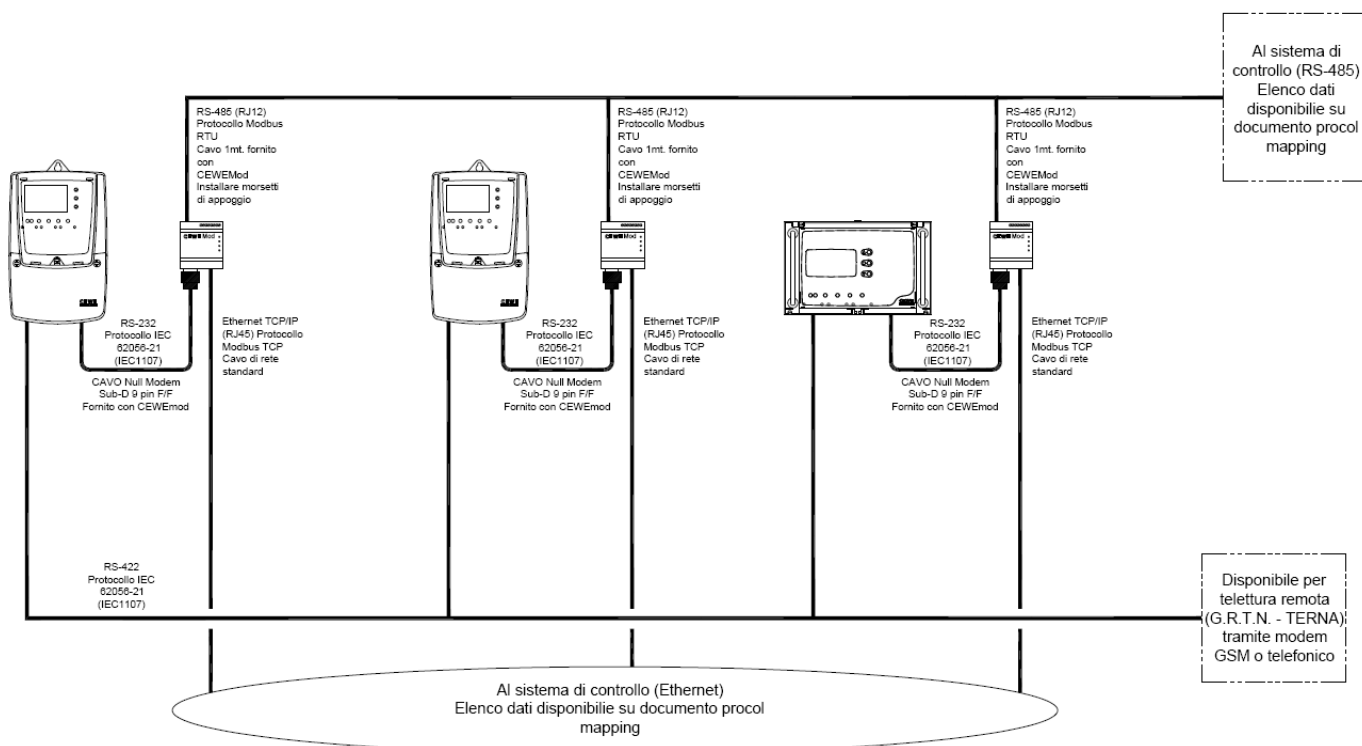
Al sistema di controllo (RS-485) Elenco dati disponibilie su documento procol mapping

RS-485 (RJ12) Protocollo Modbus RTU Cavo 1mt. fornito con CEWEMod Installare morsetti di appoggio

RS-485 (RJ12) Protocollo Modbus RTU Cavo 1mt. fornito con CEWEMod Installare morsetti di appoggio

RS-485 (RJ12) Protocollo Modbus RTU Cavo 1mt. fornito con CEWEMod Installare morsetti di appoggio

RS-232 Protocollo IEC 62056-21 (IEC1107)

Ethernet TCP/IP (RJ45) Protocollo Modbus TCP Cavo di rete standard

CAVO Null Modem Sub-D 9 pin F/F Fornito con CEWEmod

RS-232 Protocollo IEC 62056-21 (IEC1107)

Ethernet TCP/IP (RJ45) Protocollo Modbus TCP Cavo di rete standard

CAVO Null Modem Sub-D 9 pin F/F Fornito con CEWEmod

RS-232 Protocollo IEC 62056-21 (IEC1107)

Ethernet TCP/IP (RJ45) Protocollo Modbus TCP Cavo di rete standard

CAVO Null Modem Sub-D 9 pin F/F Fornito con CEWEmod

RS-422 Protocollo IEC 62056-21 (IEC1107)

Disponibile per teletturа remota (G.R.T.N. - TERNA) tramite modem GSM o telefonico

Al sistema di controllo (Ethernet) Elenco dati disponibilie su documento procol mapping